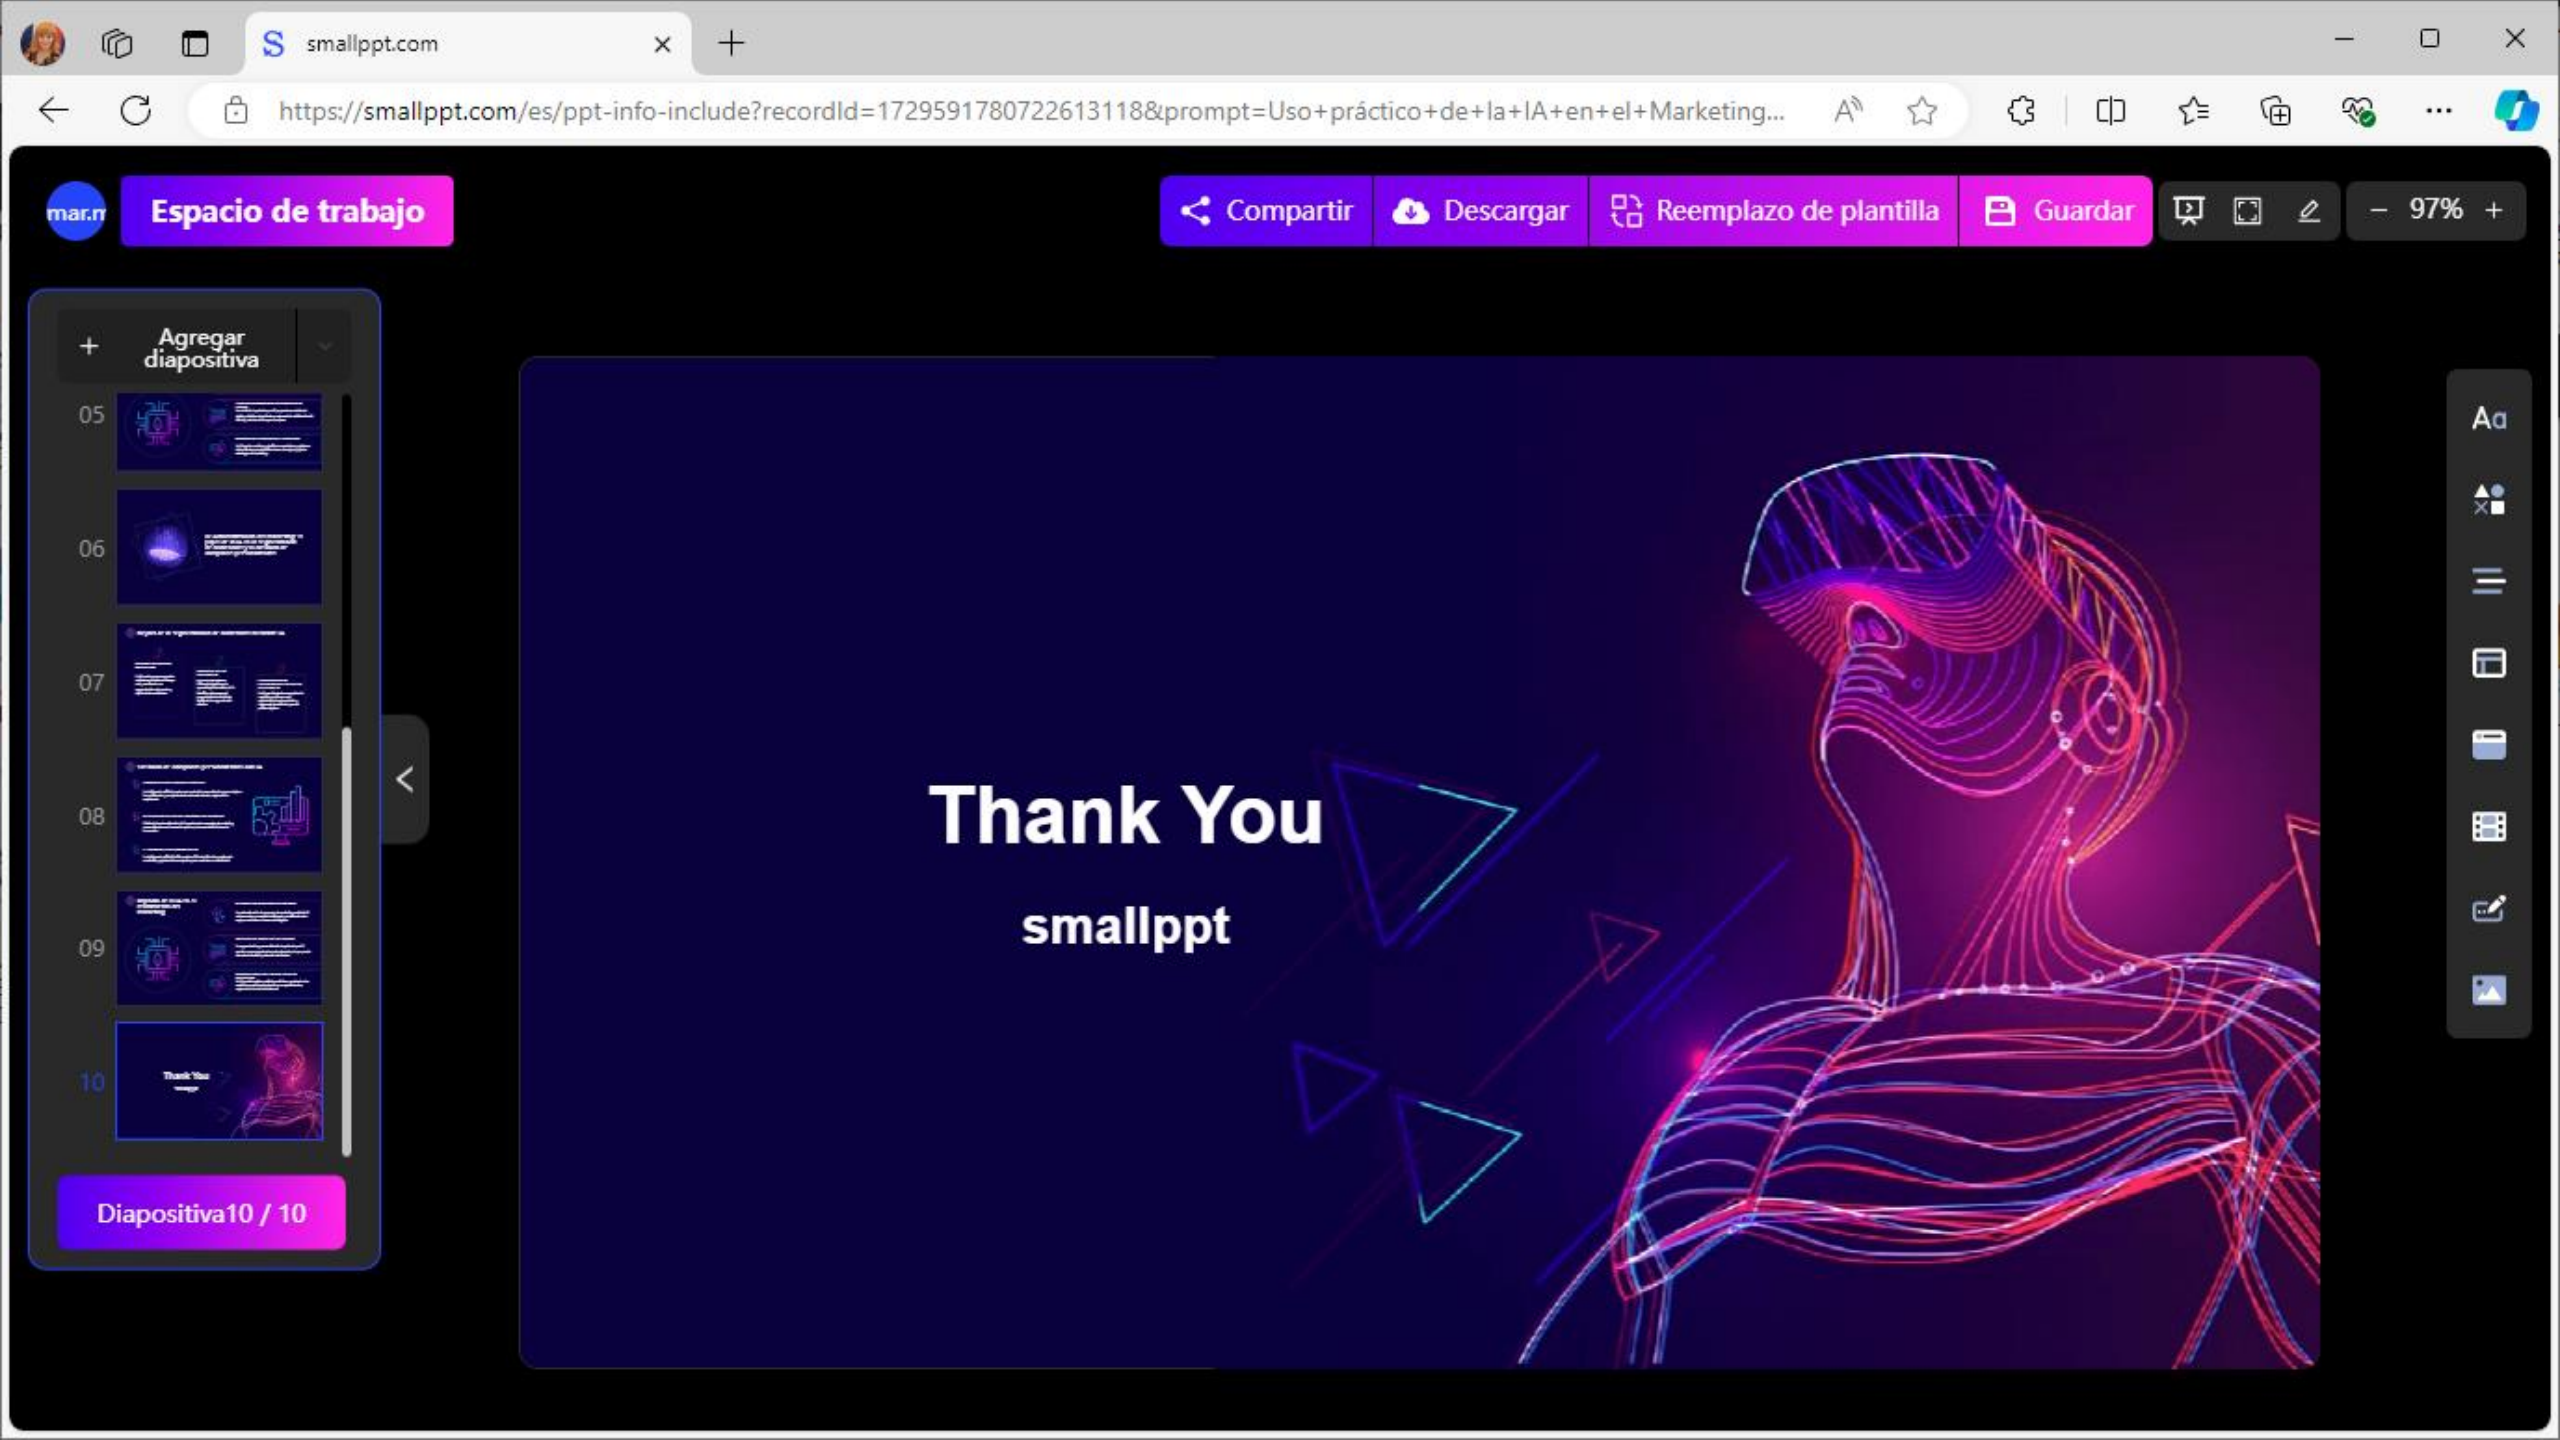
smallppt.com

https://smallppt.com/es/ppt-info-include?recordId=1729591780722613118&prompt=Uso+práctico+de+la+IA+en+el+Marketing...

mar.r

Espacio de trabajo

Compartir

Descargar

Reemplazo de plantilla

Guardar

97%

Agregar diapositiva

05

06

07

08

09

10

Thank You

Diapositiva10 / 10

Thank You

smallppt

Aa